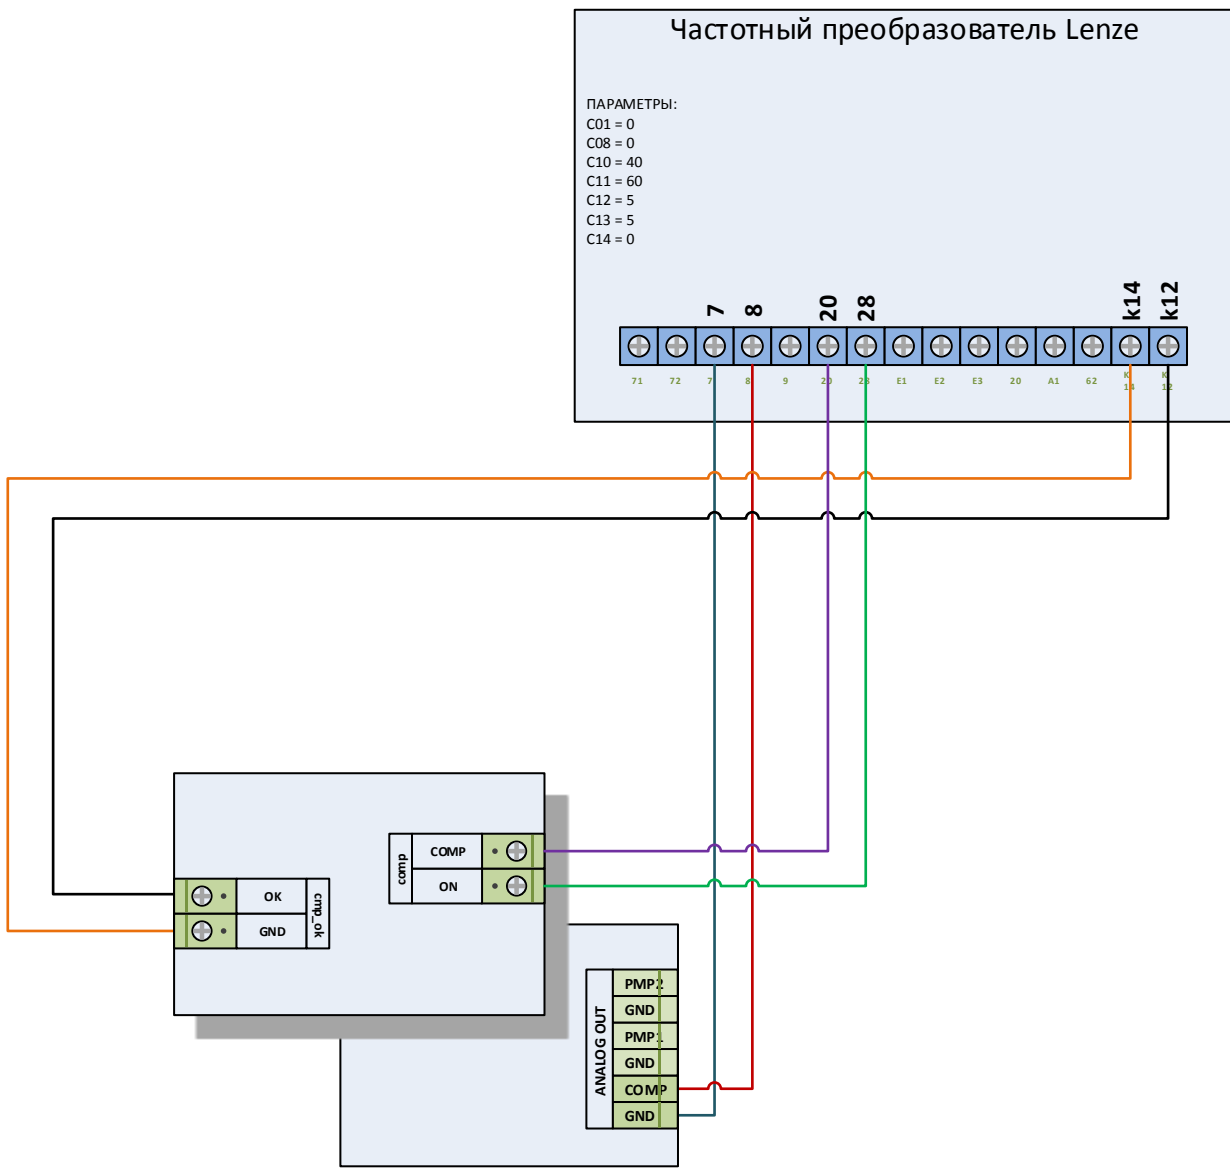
Частотный преобразователь Lenze

ПАРАМЕТРЫ:
C01 = 0
C08 = 0
C10 = 40
C11 = 60
C12 = 5
C13 = 5
C14 = 0

7 8 20 28 k14 k12

71 72 7 8 9 20 28 E1 E2 E3 20 A1 62 K14 K12

comp
COMP
ON

OK
GND
cmp_ok

ANALOG OUT
PMP2
GND
PMP1
GND
COMP
GND